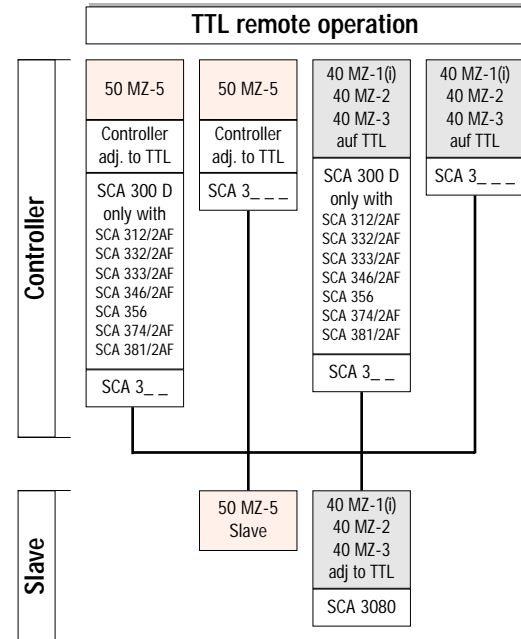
TTL remote operation

Controller

50 MZ-5
Controller adj. to TTL
SCA 300 D only with
SCA 312/2AF
SCA 332/2AF
SCA 333/2AF
SCA 346/2AF
SCA 356
SCA 374/2AF
SCA 381/2AF
SCA 3_ _

50 MZ-5
Controller adj. to TTL
SCA 3_ _ _

40 MZ-1(i)
40 MZ-2
40 MZ-3
auf TTL
SCA 300 D only with
SCA 312/2AF
SCA 332/2AF
SCA 333/2AF
SCA 346/2AF
SCA 356
SCA 374/2AF
SCA 381/2AF
SCA 3_ _

40 MZ-1(i)
40 MZ-2
40 MZ-3
auf TTL
SCA 3_ _ _

Slave

50 MZ-5
Slave

40 MZ-1(i)
40 MZ-2
40 MZ-3
adj to TTL
SCA 3080